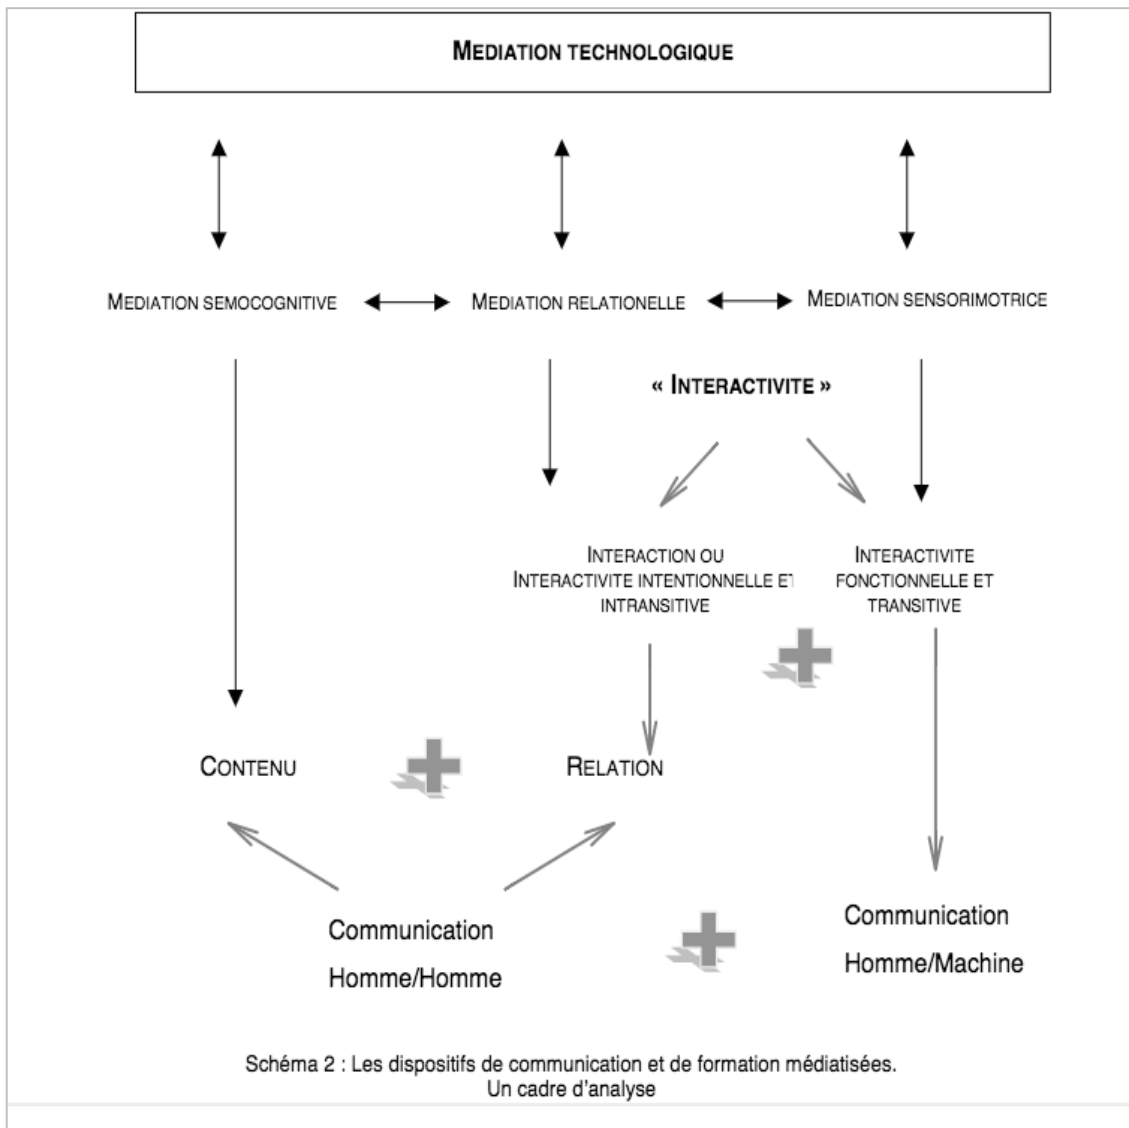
MEDIATION TECHNOLOGIQUE

MEDIATION SEMOCOGNITIVE

MEDIATION RELATIONELLE

MEDIATION SENSORIMOTRICE

« INTERACTIVITE »

INTERACTION OU INTERACTIVITE INTENTIONNELLE ET INTRANSITIVE

INTERACTIVITE FONCTIONNELLE ET TRANSITIVE

CONTENU

RELATION

Communication Homme/Homme

Communication Homme/Machine

Schéma 2 : Les dispositifs de communication et de formation médiatisées. Un cadre d'analyse